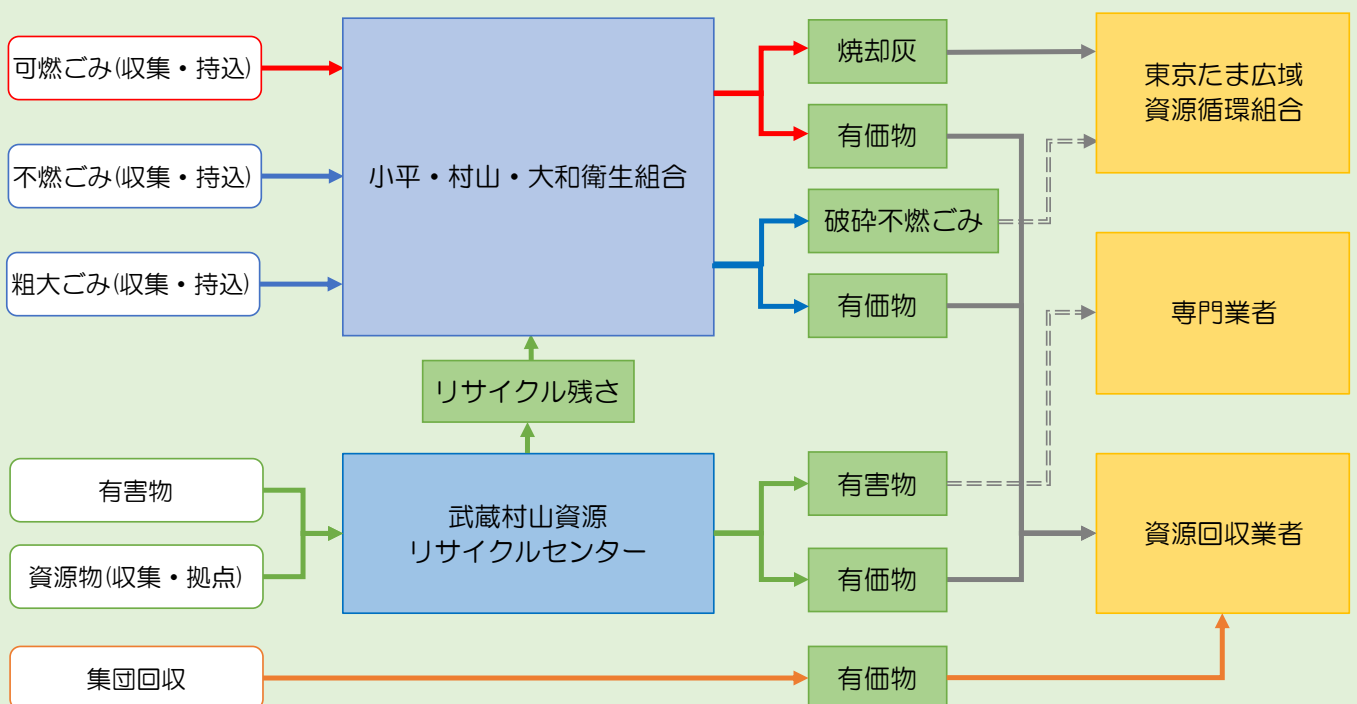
可燃ごみ(収集・持込)

不燃ごみ(収集・持込)

粗大ごみ(収集・持込)

小平・村山・大和衛生組合

焼却灰

有価物

破砕不燃ごみ

有価物

東京たま広域資源循環組合

専門業者

リサイクル残さ

有害物

資源物(収集・拠点)

武蔵村山資源リサイクルセンター

有害物

有価物

資源回収業者

集団回収

有価物